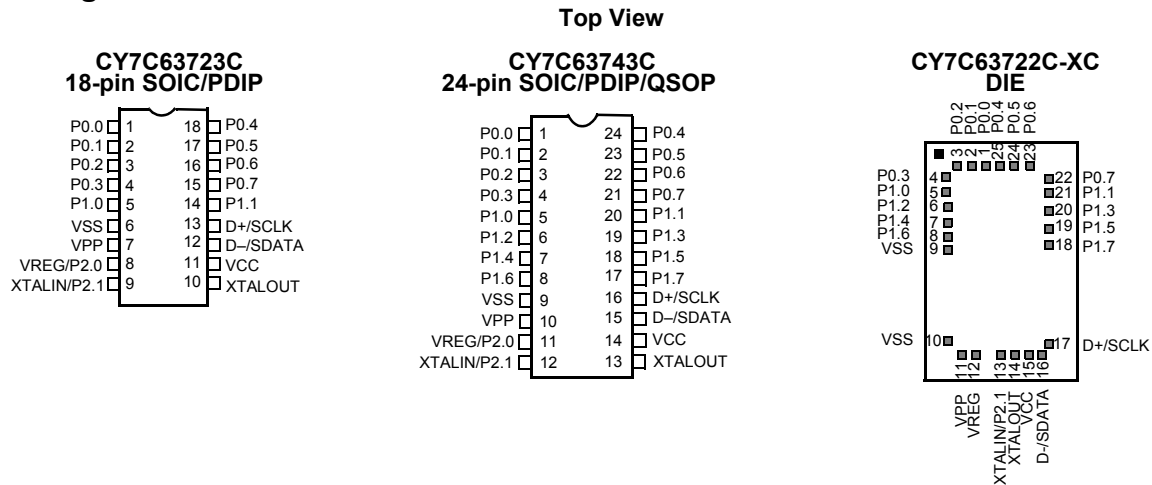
Top View

CY7C63723C
18-pin SOIC/PDIP

| | | | |
|---|---|---|---|
| P0.0 | 1 | 18 | P0.4 |
| P0.1 | 2 | 17 | P0.5 |
| P0.2 | 3 | 16 | P0.6 |
| P0.3 | 4 | 15 | P0.7 |
| P1.0 | 5 | 14 | P1.1 |
| VSS | 6 | 13 | D+/SCLK |
| VPP | 7 | 12 | D–/SDATA |
| VREG/P2.0 | 8 | 11 | VCC |
| XTALIN/P2.1 | 9 | 10 | XTALOUT |

CY7C63743C
24-pin SOIC/PDIP/QSOP

| | | | |
|---|---|---|---|
| P0.0 | 1 | 24 | P0.4 |
| P0.1 | 2 | 23 | P0.5 |
| P0.2 | 3 | 22 | P0.6 |
| P0.3 | 4 | 21 | P0.7 |
| P1.0 | 5 | 20 | P1.1 |
| P1.2 | 6 | 19 | P1.3 |
| P1.4 | 7 | 18 | P1.5 |
| P1.6 | 8 | 17 | P1.7 |
| VSS | 9 | 16 | D+/SCLK |
| VPP | 10 | 15 | D–/SDATA |
| VREG/P2.0 | 11 | 14 | VCC |
| XTALIN/P2.1 | 12 | 13 | XTALOUT |

CY7C63722C-XC
DIE

P0.2 3
P0.1 2
P0.0 1
P0.4 25
P0.5 24
P0.6 23

P0.3 4
P1.0 5
P1.2 6
P1.4 7
P1.6 8
VSS 9
VSS 10

22 P0.7
21 P1.1
20 P1.3
19 P1.5
18 P1.7
17 D+/SCLK

11 VPP
12 VREG
13 XTALIN/P2.1
14 XTALOUT
15 VCC
16 D-/SDATA